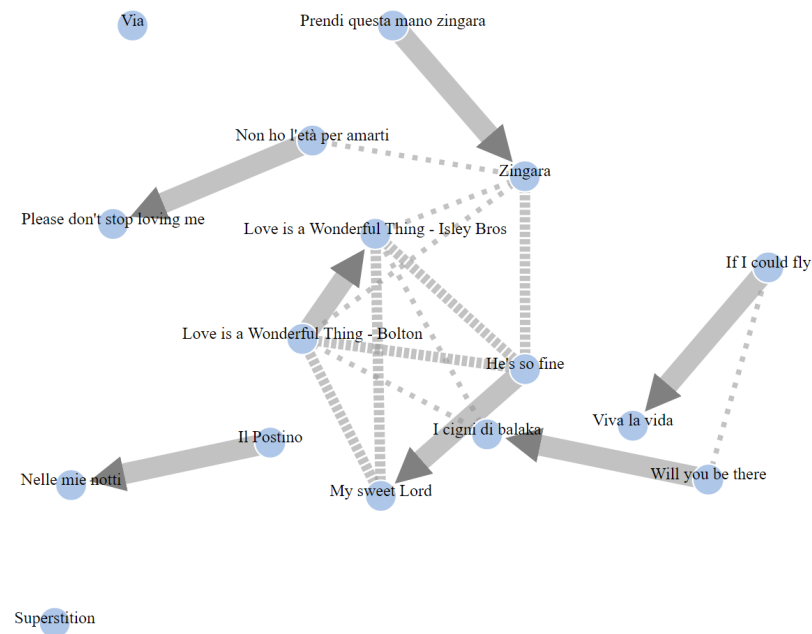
Via

Prendi questa mano zingara

Non ho l'età per amarti

Zingara

Please don't stop loving me

Love is a Wonderful Thing - Isley Bros

If I could fly

Love is a Wonderful Thing - Bolton

He's so fine

Viva la vida

I cigni di balaka

Il Postino

Will you be there

Nelle mie notti

My sweet Lord

Superstition